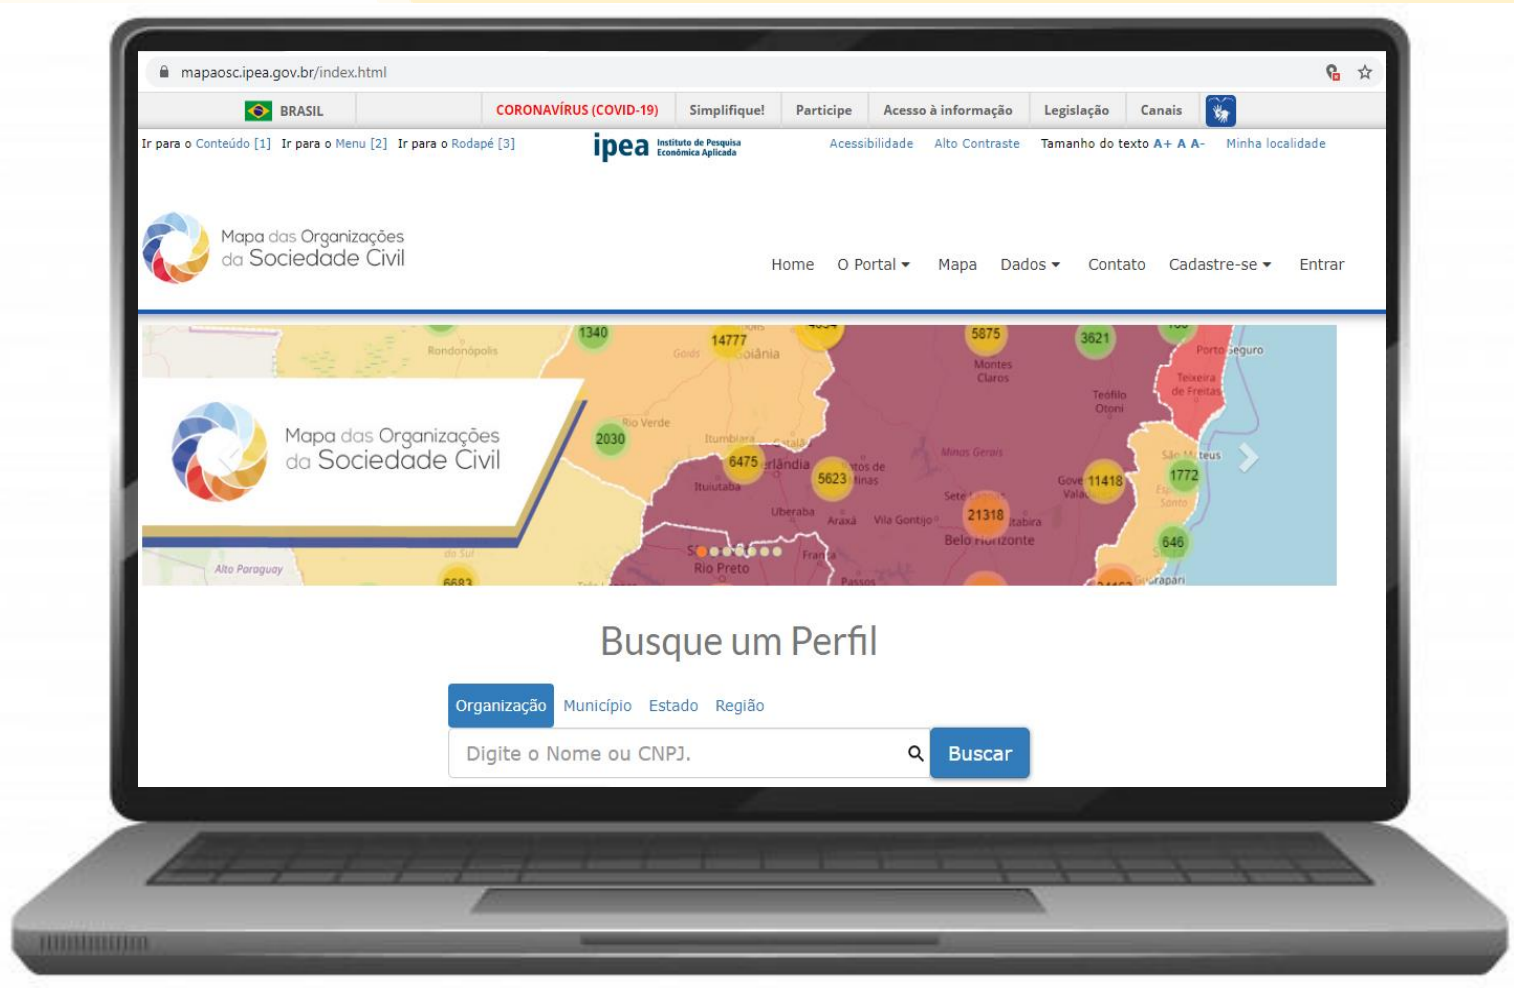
mapaosc.ipea.gov.br/index.html

BRASIL | CORONAVÍRUS (COVID-19) | Simplifique! | Participe | Acesso à informação | Legislação | Canais

Ir para o Conteúdo [1] Ir para o Menu [2] Ir para o Rodapé [3]

ipea Instituto de Pesquisa Econômica Aplicada

Acessibilidade Alto Contraste Tamanho do texto A+ A A- Minha localidade

Mapa das Organizações da Sociedade Civil

Home O Portal Mapa Dados Contato Cadastre-se Entrar

1340 14777 5875 3621 Rondonópolis Goiânia Montes Claros Porto Seguro Teixeira de Freitas Teófilo Otoni

Mapa das Organizações da Sociedade Civil

Rio Verde 2030 Itumbiara 6475 5623 Ituiutaba Minas Gerais 11418 1772 São Mateus Uberaba Araxá Vila Gontijo 21318 Belo Horizonte 646 Rio Preto Alto Paraguay 6683 Passos Guarapari

Busque um Perfil

Organização Município Estado Região

Digite o Nome ou CNPJ.

Buscar